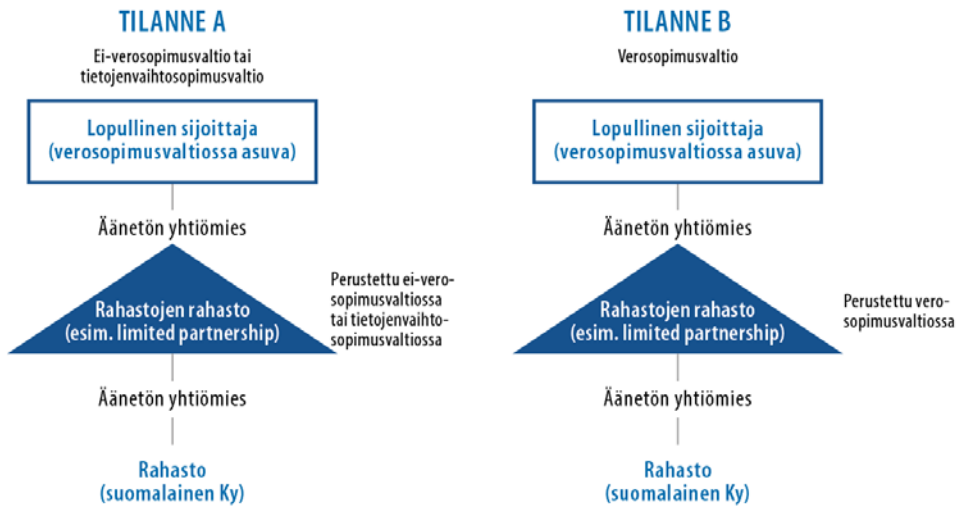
TILANNE A

Ei-verosopimusvaltio tai tietojenvaihtosopimusvaltio

Lopullinen sijoittaja (verosopimusvaltiossa asuva)

Äänetön yhtiömies

Rahastojen rahasto (esim. limited partnership)

Perustettu ei-verosopimusvaltiossa tai tietojenvaihtosopimusvaltiossa

Äänetön yhtiömies

Rahasto (suomalainen Ky)

TILANNE B

Verosopimusvaltio

Lopullinen sijoittaja (verosopimusvaltiossa asuva)

Äänetön yhtiömies

Rahastojen rahasto (esim. limited partnership)

Perustettu verosopimusvaltiossa

Äänetön yhtiömies

Rahasto (suomalainen Ky)